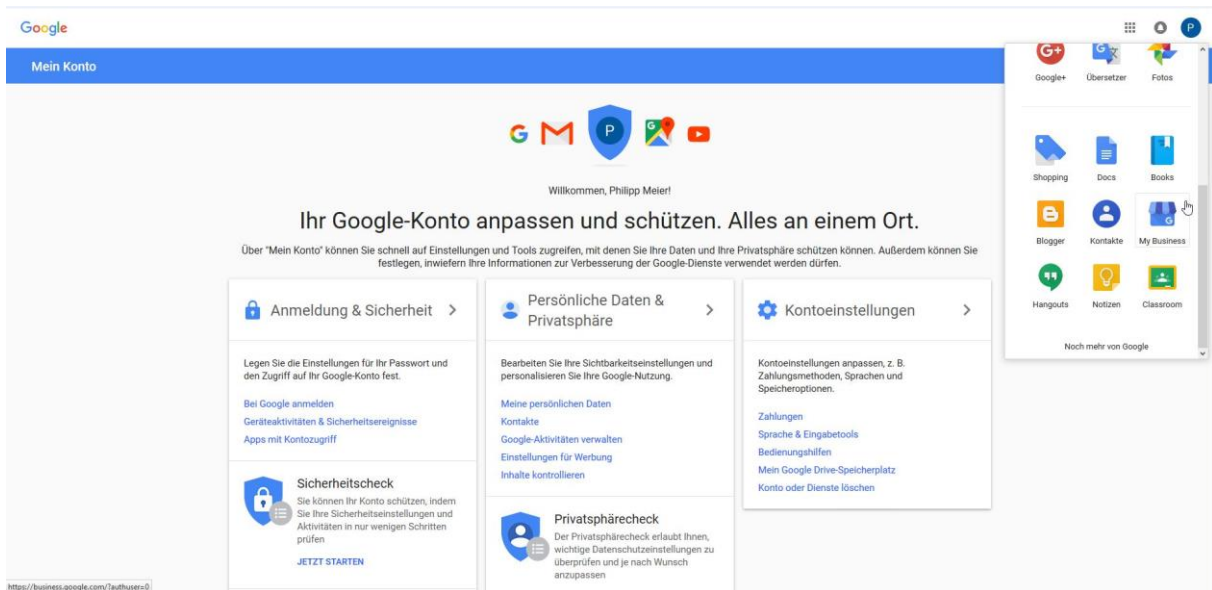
Google

Mein Konto

Google+ Übersetzer Fotos

Shopping Docs Books

Blogger Kontakte My Business

Hangouts Notizen Classroom

Noch mehr von Google

Willkommen, Philipp Meier!

Ihr Google-Konto anpassen und schützen. Alles an einem Ort.

Über "Mein Konto" können Sie schnell auf Einstellungen und Tools zugreifen, mit denen Sie Ihre Daten und Ihre Privatsphäre schützen können. Außerdem können Sie festlegen, inwiefern Ihre Informationen zur Verbesserung der Google-Dienste verwendet werden dürfen.

Anmeldung & Sicherheit >

Legen Sie die Einstellungen für Ihr Passwort und den Zugriff auf Ihr Google-Konto fest.

Bei Google anmelden
Geräteaktivitäten & Sicherheitsereignisse
Apps mit Kontozugriff

Sicherheitscheck

Sie können Ihr Konto schützen, indem Sie Ihre Sicherheitseinstellungen und Aktivitäten in nur wenigen Schritten prüfen

JETZT STARTEN

Persönliche Daten & Privatsphäre >

Bearbeiten Sie Ihre Sichtbarkeitseinstellungen und personalisieren Sie Ihre Google-Nutzung.

Meine persönlichen Daten
Kontakte
Google-Aktivitäten verwalten
Einstellungen für Werbung
Inhalte kontrollieren

Privatsphärecheck

Der Privatsphärecheck erlaubt Ihnen, wichtige Datenschutzeinstellungen zu überprüfen und je nach Wunsch anzupassen

Kontoeinstellungen >

Kontoeinstellungen anpassen, z. B. Zahlungsmethoden, Sprachen und Speicheroptionen.

Zahlungen
Sprache & Eingabetools
Bedienungshilfen
Mein Google Drive-Speicherplatz
Konto oder Dienste löschen

https://business.google.com/?authuser=0